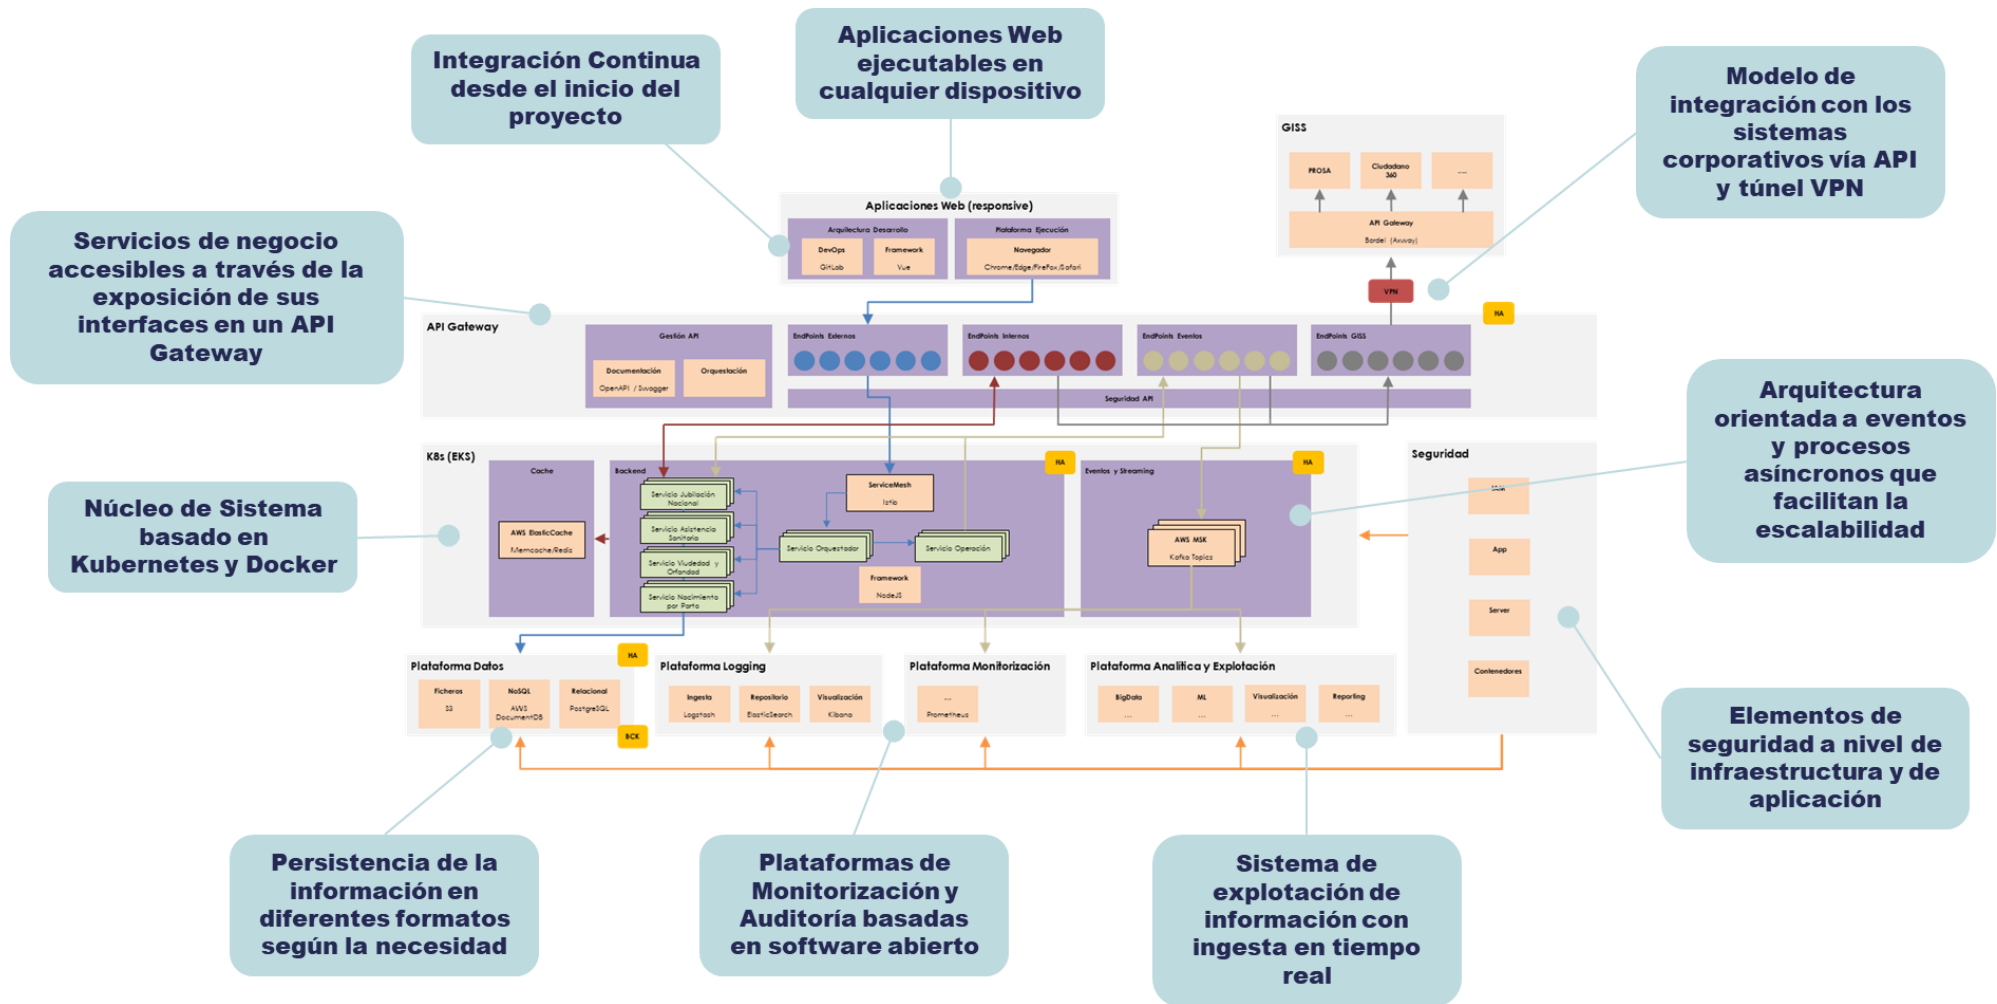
Integración Continua desde el inicio del proyecto

Aplicaciones Web ejecutables en cualquier dispositivo

Modelo de integración con los sistemas corporativos vía API y túnel VPN

Servicios de negocio accesibles a través de la exposición de sus interfaces en un API Gateway

Arquitectura orientada a eventos y procesos asíncronos que facilitan la escalabilidad

Núcleo de Sistema basado en Kubernetes y Docker

Elementos de seguridad a nivel de infraestructura y de aplicación

Persistencia de la información en diferentes formatos según la necesidad

Plataformas de Monitorización y Auditoría basadas en software abierto

Sistema de explotación de información con ingesta en tiempo real

GISS
PROSA
Ciudadano 360
...
API Gateway
Bordel (Axway)
VPN

Aplicaciones Web (responsive)
Arquitectura Desarrollo
DevOps
GitLab
Framework
Vue
Plataforma Ejecución
Navegador
Chrome/Edge/FireFox/Safari

API Gateway
Gestión API
Documentación
OpenAPI / Swagger
Orquestación
EndPoints Externos
EndPoints Internos
EndPoints Eventos
EndPoints GISS
Seguridad API
HA

K8s (EKS)
Cache
AWS ElasticCache
Memcache/Redis
Backend
Servicio Jubilación Nacional
Servicio Asistencia Sanitaria
Servicio Viudedad y Orfandad
Servicio Nacimiento por Parto
ServiceMesh
Istio
Servicio Orquestador
Servicio Operación
Framework
NodeJS
HA
Eventos y Streaming
AWS MSK
Kafka Topics
HA

Seguridad
SSO
App
Server
Contenedores

Plataforma Datos
HA
Ficheros
S3
NoSQL
AWS DocumentDB
Relacional
PostgreSQL
BCK

Plataforma Logging
Ingesta
Logstash
Repositorio
ElasticSearch
Visualización
Kibana

Plataforma Monitorización
...
Prometheus

Plataforma Analítica y Explotación
BigData
...
ML
...
Visualización
...
Reporting
...